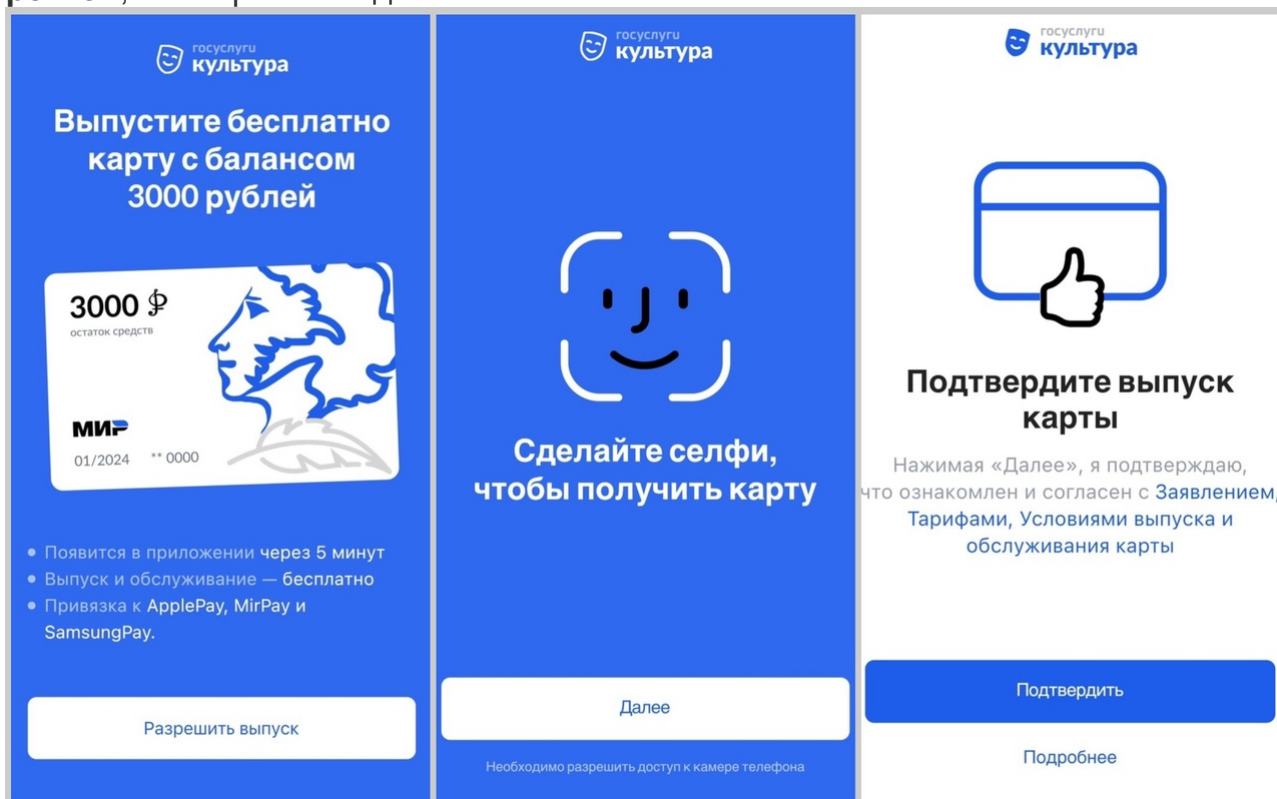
госуслуги
культура

Выпустите бесплатно карту с балансом 3000 рублей

3000 ₽
остаток средств

МИР
01/2024 ** 0000

• Появится в приложении через 5 минут
• Выпуск и обслуживание — бесплатно
• Привязка к ApplePay, MirPay и SamsungPay.

Разрешить выпуск

госуслуги
культура

Сделайте селфи, чтобы получить карту

Далее

Необходимо разрешить доступ к камере телефона

госуслуги
культура

Подтвердите выпуск карты

Нажимая «Далее», я подтверждаю, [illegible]что ознакомлен и согласен с Заявлением, Тарифами, Условиями выпуска и обслуживания карты

Подтвердить

Подробнее